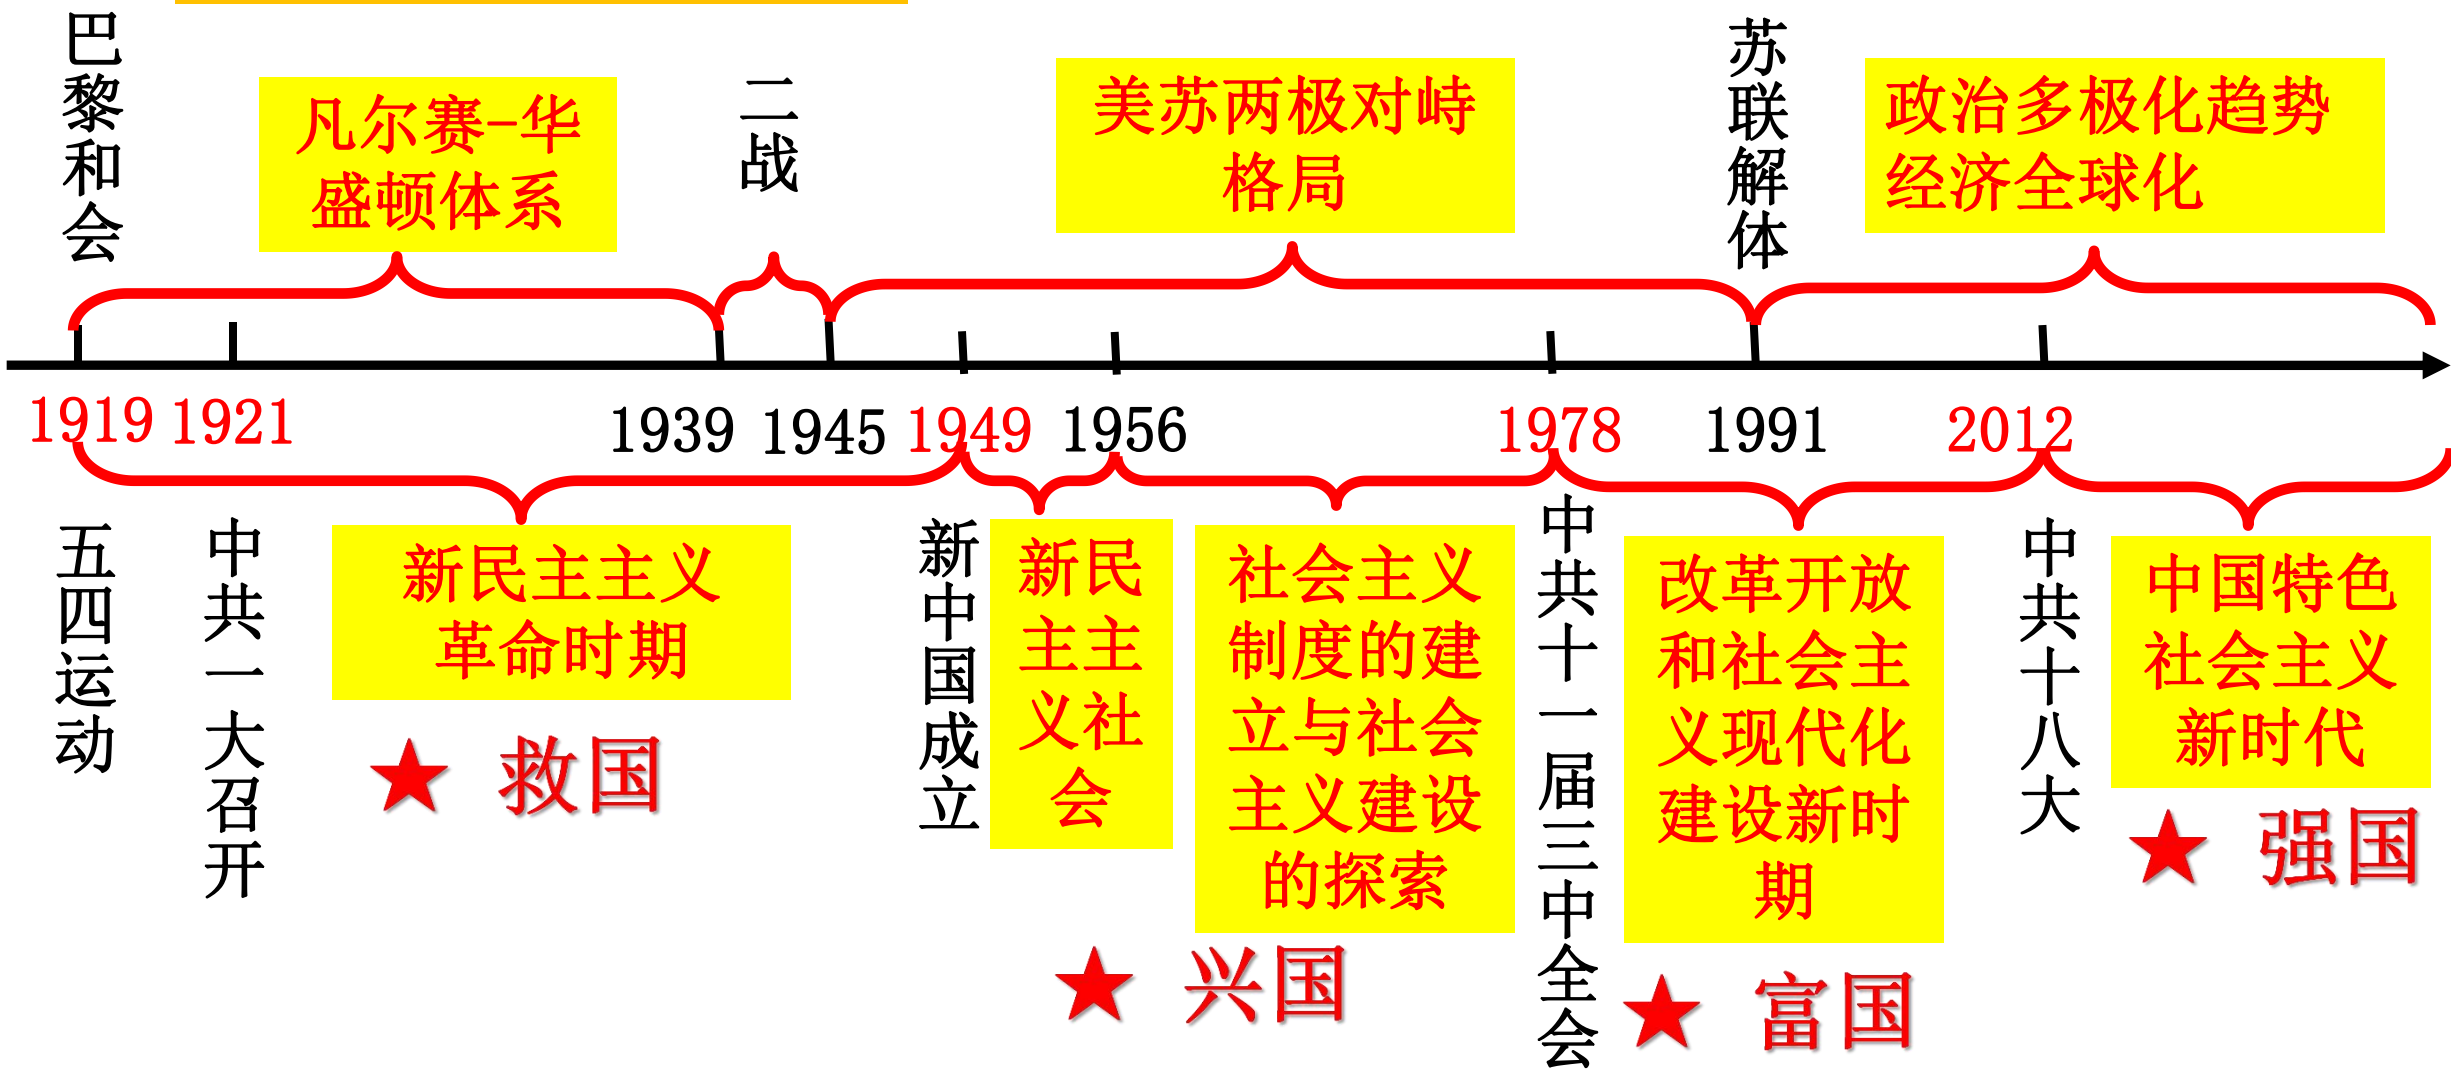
巴黎和会

凡尔赛-华盛顿体系

二战

美苏两极对峙格局

苏联解体

政治多极化趋势经济全球化

1919 1921 1939 1945 1949 1956 1978 1991 2012

五四运动

中共一大召开

新民主主义革命时期

★ 救国

新中国成立

新民主主义社会

社会主义制度的建立与社会主义建设的探索

★ 兴国

中共十一届三中全会

改革开放和社会主义现代化建设新时期

★ 富国

中共十八大

中国特色社会主义新时代

★ 强国